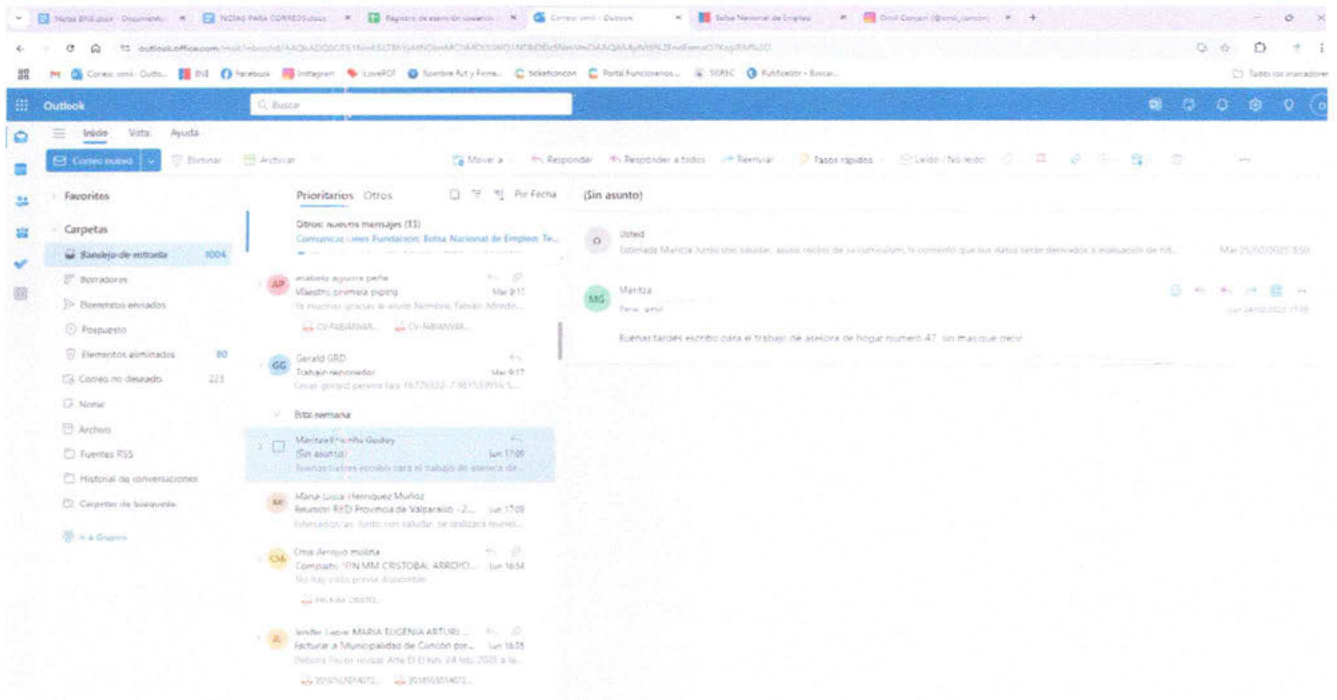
Notas BNE.docx - Documento | NOTAS PARA CORREOS.docx | Registro de atención usuarios | Correo: omil - Outlook | Bolsa Nacional de Empleo | Omil Concon (@omil_concon)

outlook.office.com/mail/inbox/id/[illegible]

Correo: omil - Outlo... | BNE | Facebook | Instagram | LovePDF | Sombre Act y Firma... | ticketconcon | Portal Funcionarios... | SERC | Purificador - Buscar... | Todos los marcadores

Outlook | Buscar

Inicio | Vista | Ayuda

Correo nuevo | Eliminar | Archivar | Mover a | Responder | Responder a todos | Reenviar | Pasos rápidos | Leído / No leído

Favoritos

Carpetas

Bandeja de entrada 1004

Borradores

Elementos enviados

Pospuesto

Elementos eliminados 80

Correo no deseado 223

Notas

Archivo

Fuentes RSS

Historial de conversaciones

Carpetas de búsqueda

Ir a Grupos

Prioritarios | Otros | Por Fecha

Otros: nuevos mensajes (11)
Comunicaciones Fundación: Bolsa Nacional de Empleo: Te...

AP | anabela aguirre peña
Maestro primera piping | Mar 9:17
Ya muchas gracias le envío Nombre: Fabián Alfredo...
CV-FABIANWA... | CV-FABIANWA...

GG | Gerald GRD
Trabajo reponedor | Mar 9:17
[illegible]

Esta semana

Maritza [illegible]
(Sin asunto) | Lun 17:09
Buenas tardes escribo para el trabajo de asesora de...

MI | María Luisa Henríquez Muñoz
Reunión RED Provincia de Valparaíso - 2... | Lun 17:09
Estimados/as: Junto con saludar, se realizará reunió...

CM | Omil Arroyo molina
Compañía "FIN MM CRISTOBAL ARROYO... | Lun 16:54
No hay vista previa disponible.
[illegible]

JL | Jenifer Lepe MARIA EUGENIA ARTURI...
Facturar a Municipalidad de Concón por... | Lun 16:35
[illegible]
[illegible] | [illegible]

(Sin asunto)

O | Usted
Estimada Maritza Junto con saludar, acuso recibo de su currículum, le comento que sus datos serán derivados a evaluación de rid... | Mar 25/02/2025 8:50

MG | Maritza
Para: omil | Lun 24/02/2025 17:09

Buenas tardes escribo para el trabajo de asesora de hogar numero 47 sin mas que decir